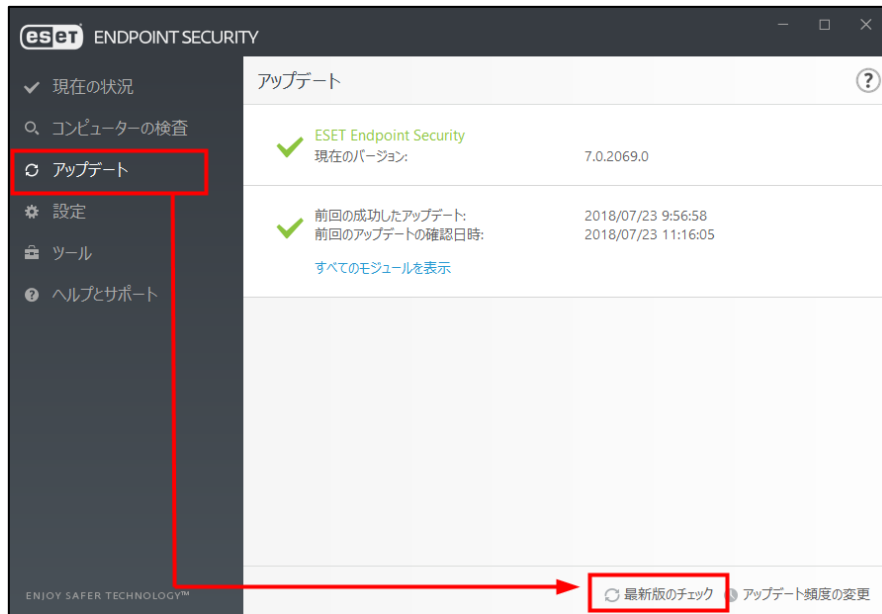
eset ENDPOINT SECURITY

現在の状況
コンピューターの検査
アップデート
設定
ツール
ヘルプとサポート

ENJOY SAFER TECHNOLOGY™

アップデート

?

ESET Endpoint Security
現在のバージョン: 7.0.2069.0

前回の成功したアップデート: 2018/07/23 9:56:58
前回のアップデートの確認日時: 2018/07/23 11:16:05
すべてのモジュールを表示

最新版のチェック
アップデート頻度の変更